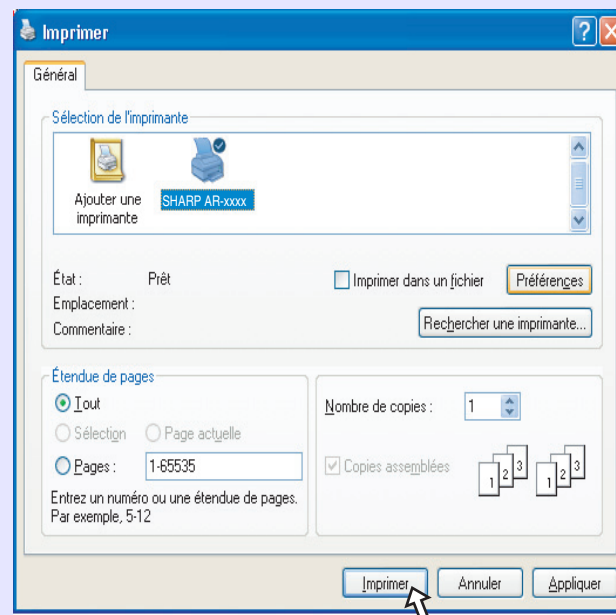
Imprimer

Général

Sélection de l'imprimante

Ajouter une imprimante

SHARP AR-xxxx

État : Prêt

Emplacement :

Commentaire :

Imprimer dans un fichier

Préférences

Rechercher une imprimante...

Étendue de pages

Tout

Sélection

Page actuelle

Pages : 1-65535

Entrez un numéro ou une étendue de pages. Par exemple, 5-12

Nombre de copies : 1

Copies assemblées

1 2 3 1 2 3

Imprimer

Annuler

Appliquer